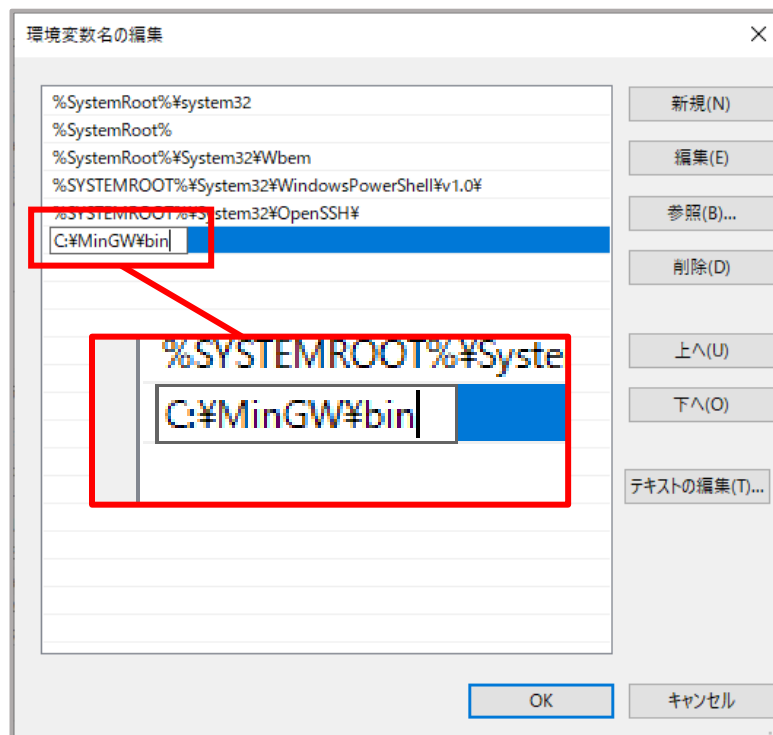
環境変数名の編集

×

%SystemRoot%¥system32
%SystemRoot%
%SystemRoot%¥System32¥Wbem
%SYSTEMROOT%¥System32¥WindowsPowerShell¥v1.0¥
%SYSTEMROOT%¥System32¥OpenSSH¥
C:¥MinGW¥bin

%SYSTEMROOT%¥Syste
C:¥MinGW¥bin

新規(N)
編集(E)
参照(B)...
削除(D)
上へ(U)
下へ(O)
テキストの編集(T)...

OK
キャンセル